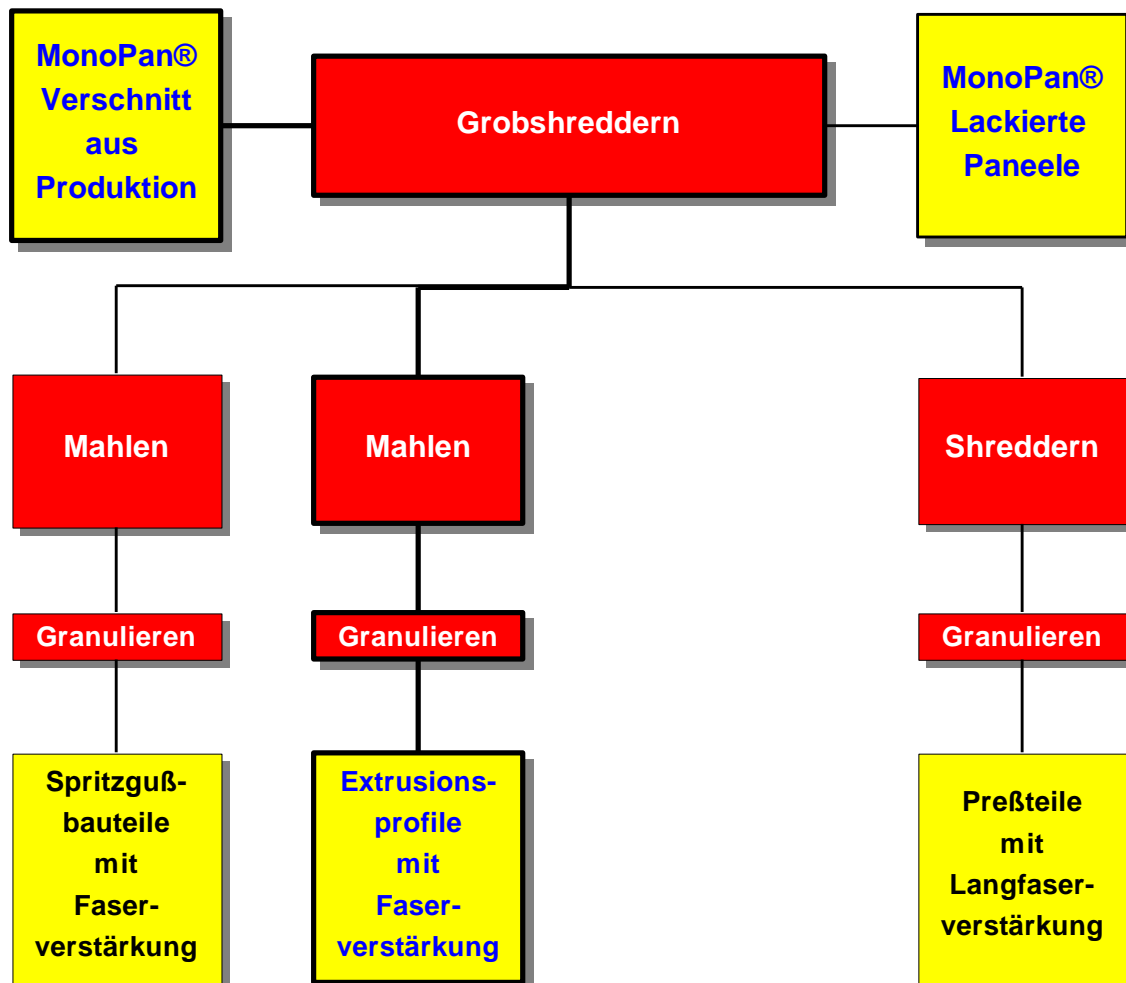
MonoPan® Verschnitt aus Produktion

Grobshreddern

MonoPan® Lackierte Paneele

Mahlen

Mahlen

Shreddern

Granulieren

Granulieren

Granulieren

Spritzgußbauteile mit Faserverstärkung

Extrusionsprofile mit Faserverstärkung

Preßteile mit Langfaserverstärkung